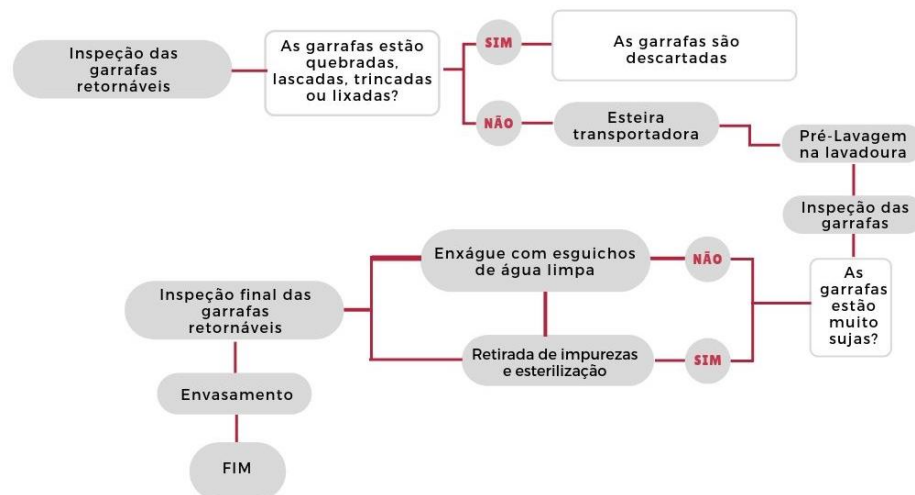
Inspeção das garrafas retornáveis

As garrafas estão quebradas, lascadas, trincadas ou lixadas?

SIM

As garrafas são descartadas

NÃO

Esteira transportadora

Pré-Lavagem na lavadoura

Inspeção das garrafas

As garrafas estão muito sujas?

NÃO

Enxágue com esguichos de água limpa

SIM

Retirada de impurezas e esterilização

Inspeção final das garrafas retornáveis

Envasamento

FIM